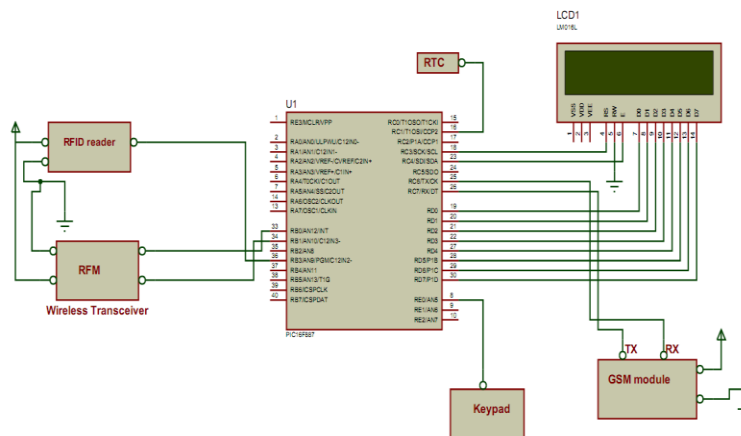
LCD1
LM016L

RTC

U1

RFID reader

RFM

Wireless Transceiver

1 RE3/MCLR/VPP
2 RA0/AN0/ULPWU/C12IN0-
3 RA1/AN1/C12IN1-
4 RA2/AN2/VREF-/CVREF/C2IN+
5 RA3/AN3/VREF+/C1IN+
6 RA4/T0CKI/C1OUT
7 RA5/AN4/SS/C2OUT
14 RA6/OSC2/CLKOUT
13 RA7/OSC1/CLKIN
33 RB0/AN12/INT
34 RB1/AN10/C12IN3-
35 RB2/AN8
36 RB3/AN9/PGM/C12IN2-
37 RB4/AN11
38 RB5/AN13/T1G
39 RB6/ICSPCLK
40 RB7/ICSPDAT

RC0/T1OSO/T1CKI 15
RC1/T1OSI/CCP2 16
RC2/P1A/CCP1 17
RC3/SCK/SCL 18
RC4/SDI/SDA 23
RC5/SDO 24
RC6/TX/CK 25
RC7/RX/DT 26
RD0 19
RD1 20
RD2 21
RD3 22
RD4 27
RD5/P1B 28
RD6/P1C 29
RD7/P1D 30
RE0/AN5 8
RE1/AN6 9
RE2/AN7 10

PIC16F887

VSS VDD VEE RS RW E D0 D1 D2 D3 D4 D5 D6 D7
1 2 3 4 5 6 7 8 9 10 11 12 13 14

TX RX

GSM module

Keypad